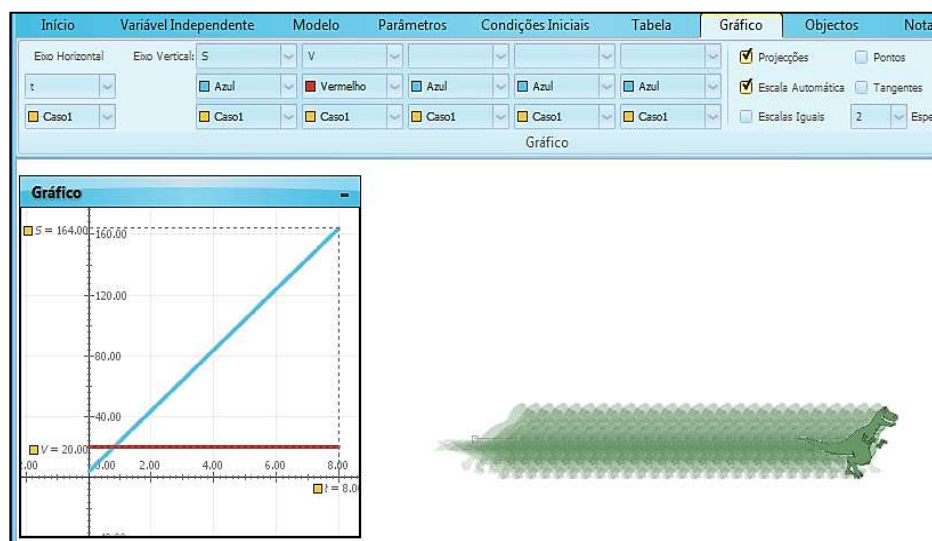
Início Variável Independente Modelo Parâmetros Condições Iniciais Tabela Gráfico Objectos Nota

Eixo Horizontal Eixo Vertical: S V

t Azul Vermelho Azul Azul Azul

Caso1 Caso1 Caso1 Caso1 Caso1 Caso1

Projecções Pontos
Escala Automática Tangentes
Escalas Iguais 2 Espe

Gráfico

Gráfico

S = 164.00 160.00

120.00

80.00

40.00

V = 20.00

.00 0.00 2.00 4.00 6.00 8.00

t = 8.0